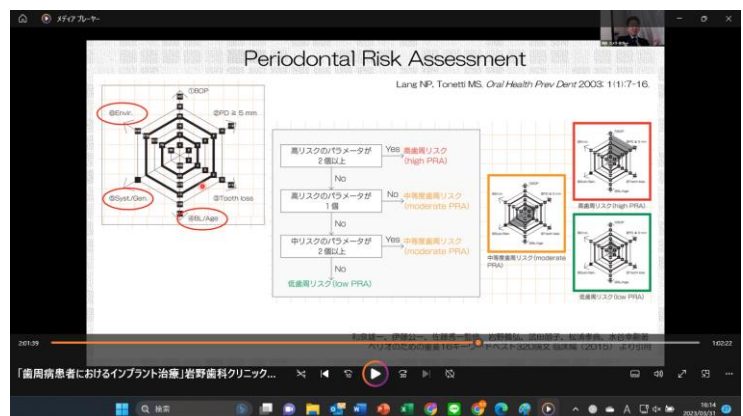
メディア プレーヤー

Periodontal Risk Assessment

Lang NP, Tonetti MS. Oral Health Prev Dent 2003; 1(1):7-16.

①BOP
②PD ≧ 5 mm
③Tooth loss
④BL/Age
⑤Syst./Gen.
⑥Envir.

高リスクのパラメータが2個以上
Yes 高歯周リスク (high PRA)
No
高リスクのパラメータが1個
No 中等度歯周リスク (moderate PRA)
No
中リスクのパラメータが2個以上
Yes 中等度歯周リスク (moderate PRA)
No
低歯周リスク (low PRA)

高歯周リスク (high PRA)
中等度歯周リスク (moderate PRA)
低歯周リスク (low PRA)

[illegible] ペリオのための重要16キーワード ベスト320選 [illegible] (2018) より引用

2:01:39
1:02:22

「歯周病患者におけるインプラント治療」岩野歯科クリニック...

検索

16:14
2023/03/31